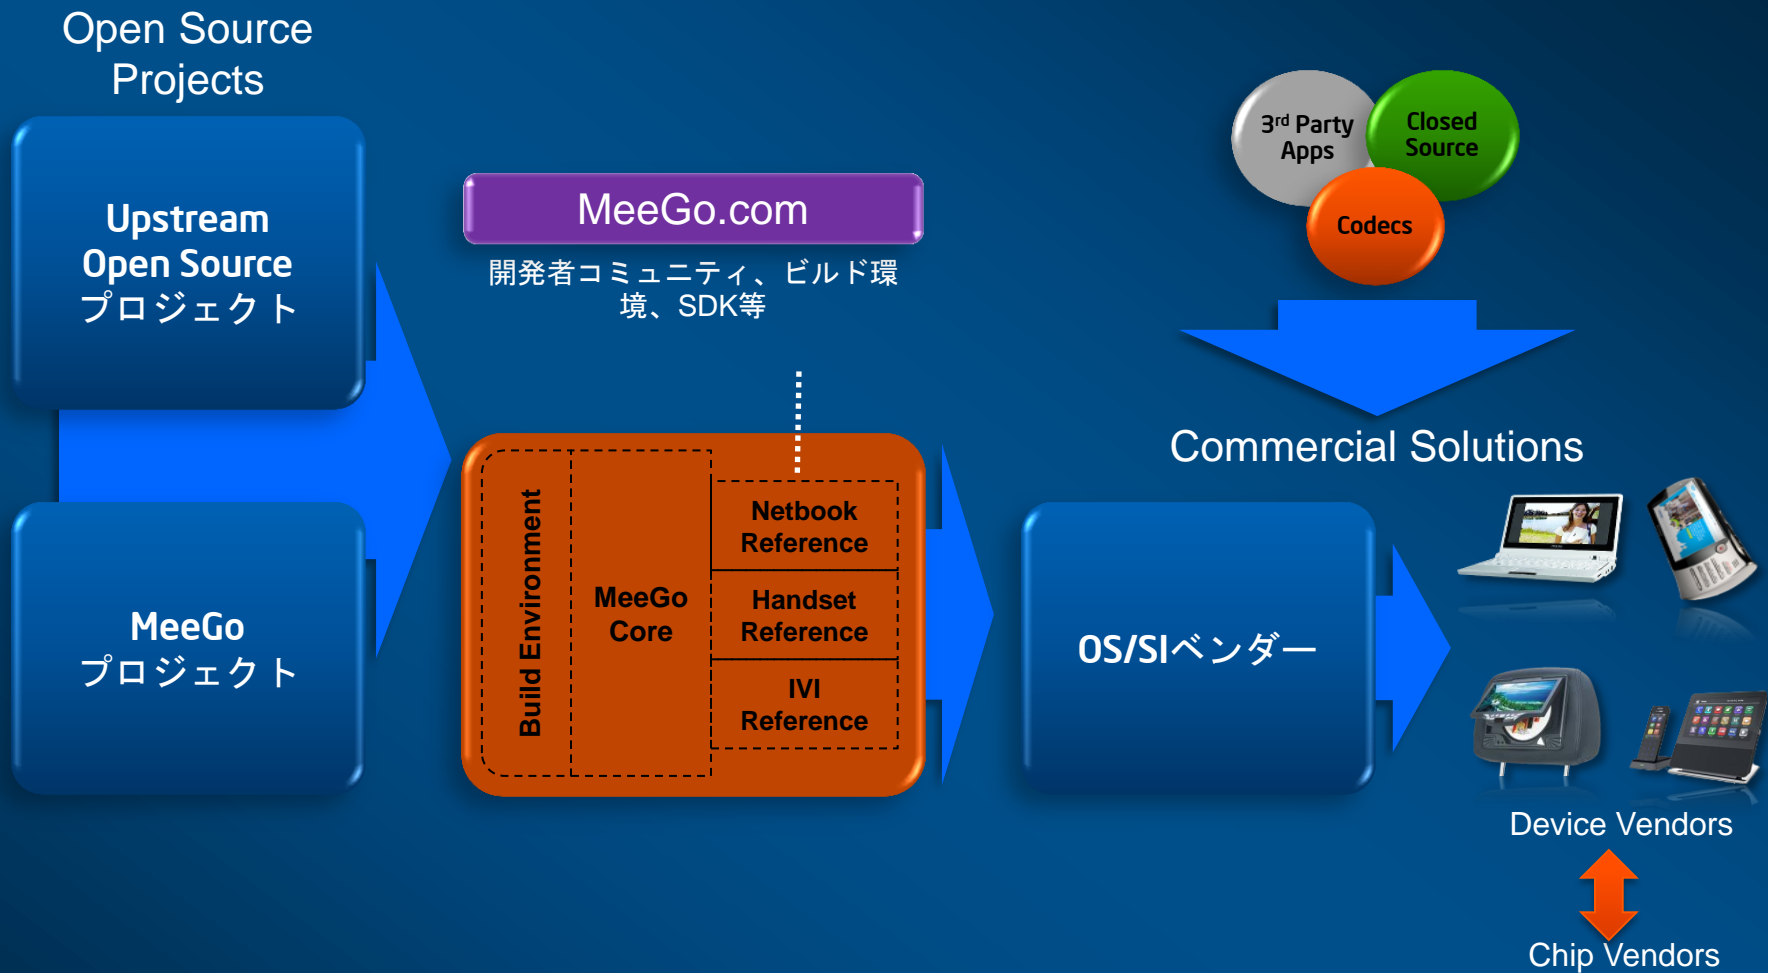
Open Source Projects

Upstream Open Source プロジェクト

MeeGo プロジェクト

MeeGo.com

開発者コミュニティ、ビルド環境、SDK等

Build Environment

MeeGo Core

Netbook Reference

Handset Reference

IVI Reference

3rd Party Apps

Closed Source

Codecs

Commercial Solutions

OS/SIベンダー

Device Vendors

Chip Vendors